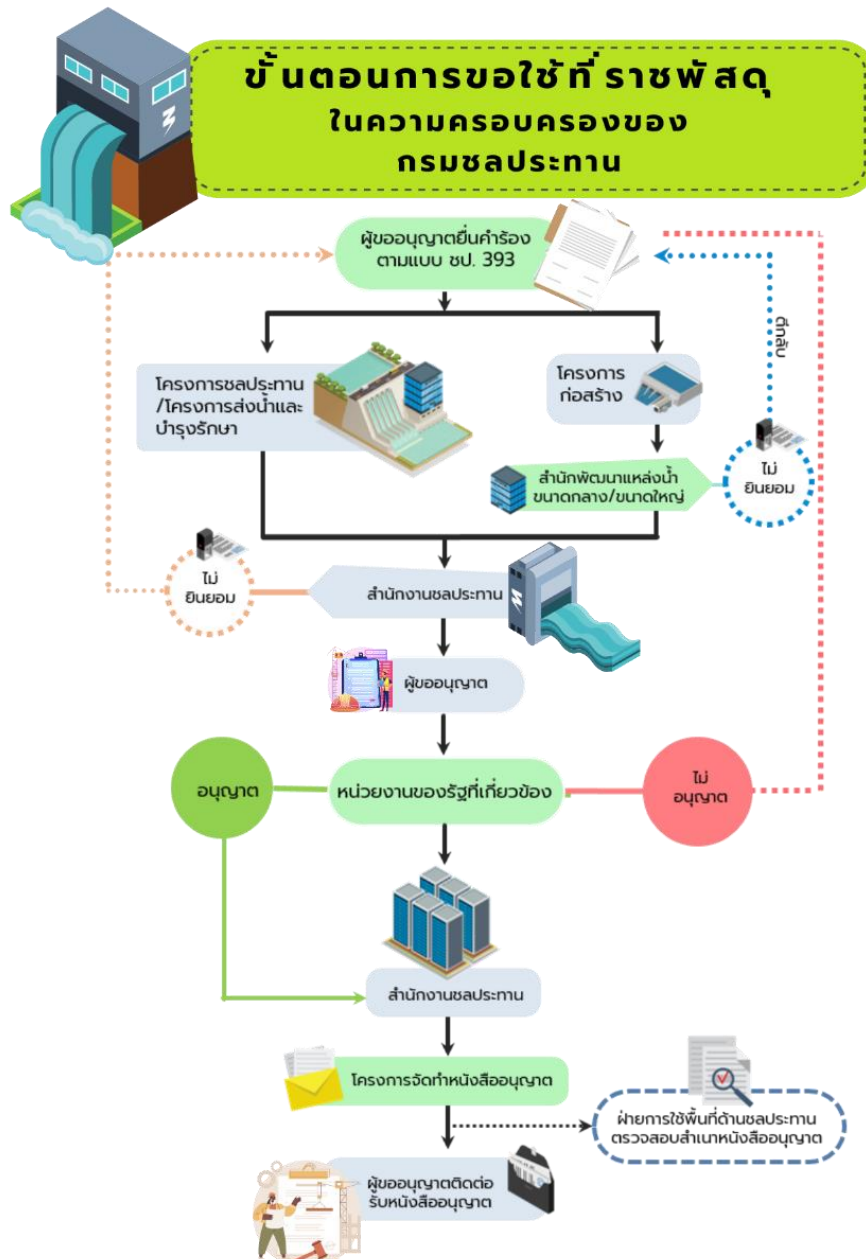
ขั้นตอนการขอใช้ที่ราชพัสดุ
ในความครอบครองของ
กรมชลประทาน

ผู้ขออนุญาตยื่นคำร้อง
ตามแบบ ชป. 393

โครงการชลประทาน
/โครงการส่งน้ำและ
บำรุงรักษา

โครงการ
ก่อสร้าง

ตีกลับ

ไม่
ยินยอม

สำนักพัฒนาแหล่งน้ำ
ขนาดกลาง/ขนาดใหญ่

ไม่
ยินยอม

สำนักงานชลประทาน

ผู้ขออนุญาต

อนุญาต

หน่วยงานของรัฐที่เกี่ยวข้อง

ไม่
อนุญาต

สำนักงานชลประทาน

โครงการจัดทำหนังสืออนุญาต

ฝ่ายการใช้พื้นที่ด้านชลประทาน
ตรวจสอบสำเนาหนังสืออนุญาต

ผู้ขออนุญาตติดต่อ
รับหนังสืออนุญาต